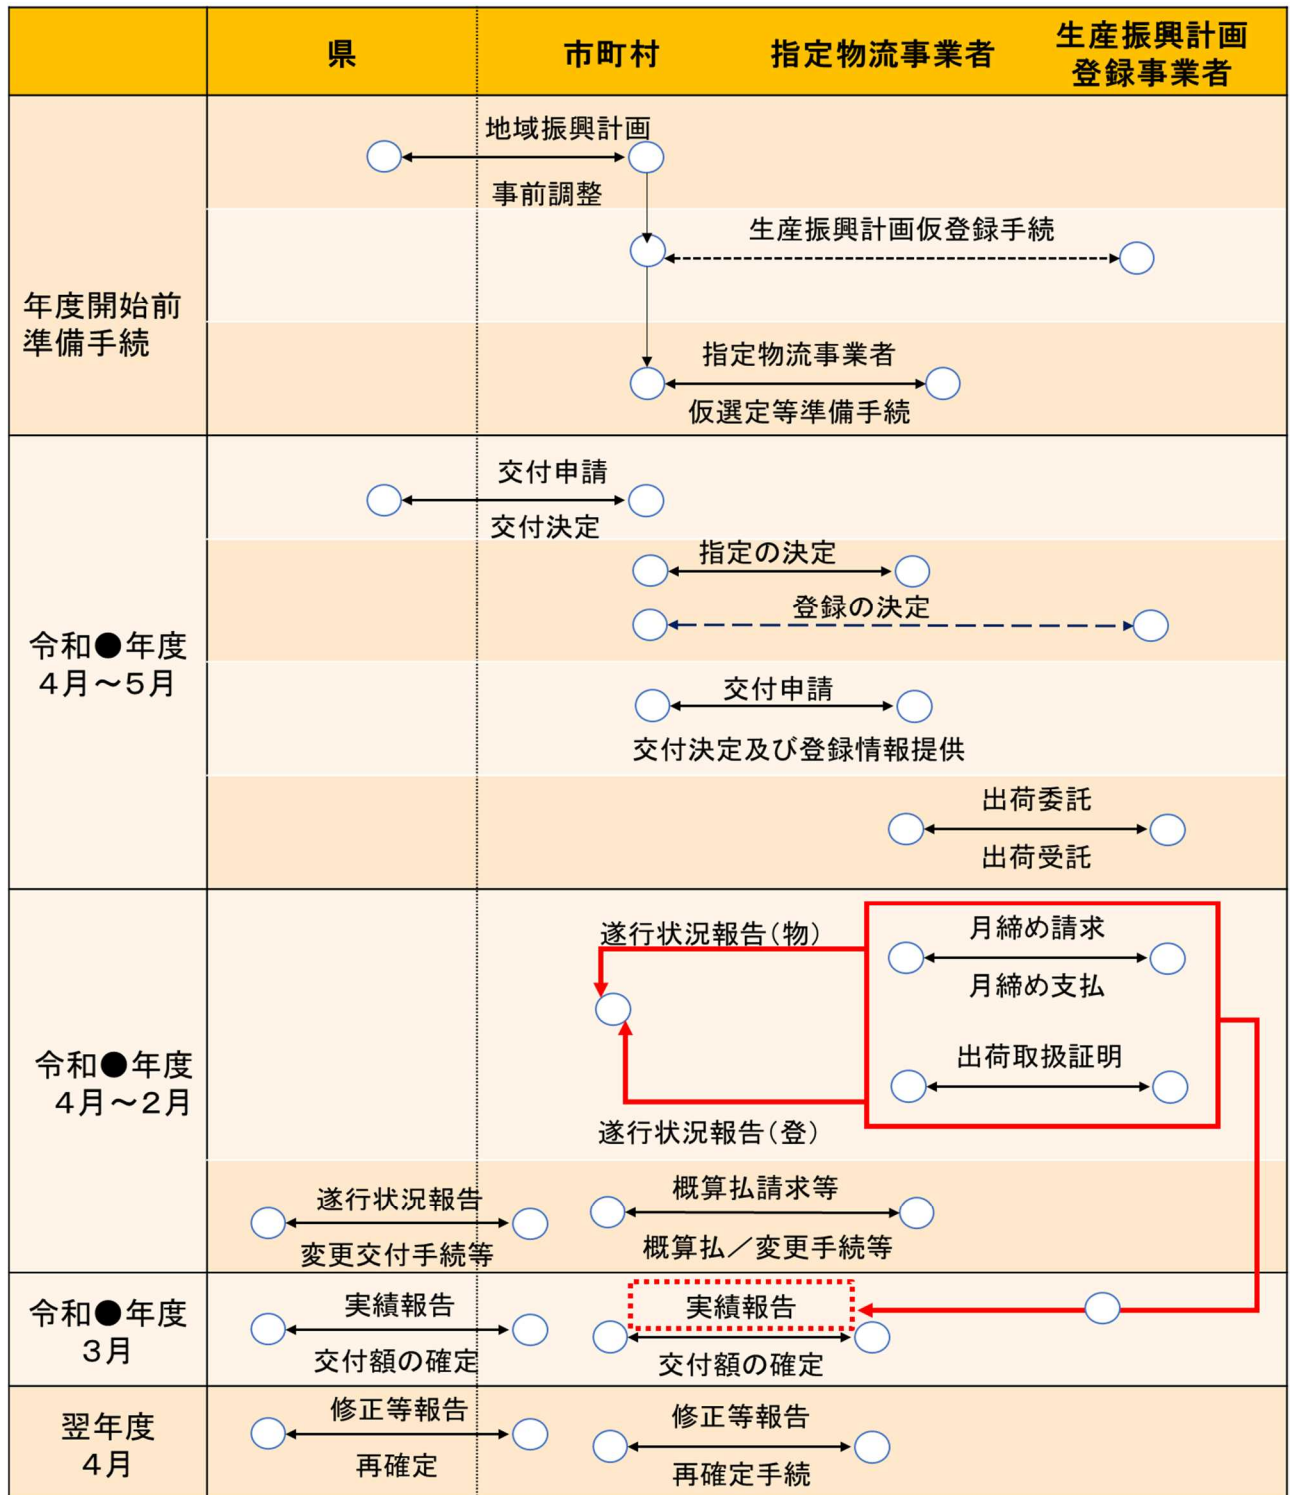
| | 県 | 市町村 | 指定物流事業者 | 生産振興計画登録事業者 |
|---|---|---|---|---|
| 年度開始前準備手続 | 地域振興計画 事前調整 | 生産振興計画仮登録手続 | 指定物流事業者 仮選定等準備手続 | |
| 令和●年度 4月～5月 | 交付申請 交付決定 | 指定の決定 登録の決定 | 交付申請 交付決定及び登録情報提供 | 出荷委託 出荷受託 |
| 令和●年度 4月～2月 | 遂行状況報告 変更交付手続等 | 遂行状況報告（物） 遂行状況報告（登） 概算払請求等 概算払／変更手続等 | 月締め請求 月締め支払 出荷取扱証明 | |
| 令和●年度 3月 | 実績報告 交付額の確定 | 実績報告 交付額の確定 | | |
| 翌年度 4月 | 修正等報告 再確定 | 修正等報告 再確定手続 | | |